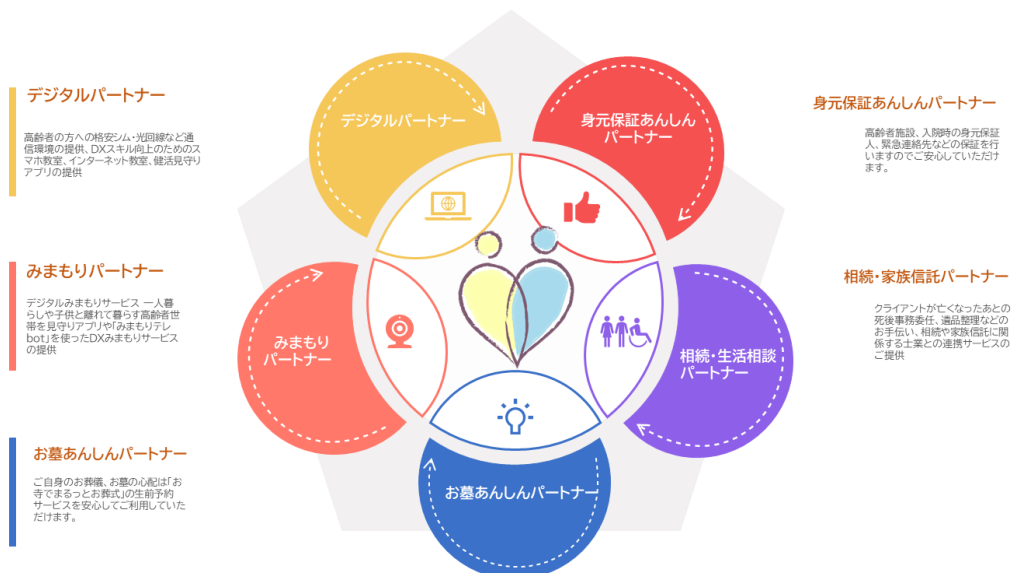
デジタルパートナー

高齢者の方への格安シム・光回線など通信環境の提供、DXスキル向上のためのスマホ教室、インターネット教室、健活見守りアプリの提供

みまもりパートナー

デジタルみまもりサービス 一人暮らしや子供と離れて暮らす高齢者世帯を見守りアプリや「みまもりテレbot」を使ったDXみまもりサービスの提供

お墓あんしんパートナー

ご自身のお葬儀、お墓の心配は「お寺でまるっとお葬式」の生前予約サービスを安心してご利用いただけます。

デジタルパートナー

身元保証あんしんパートナー

みまもりパートナー

相続・生活相談パートナー

お墓あんしんパートナー

身元保証あんしんパートナー

高齢者施設、入院時の身元保証人、緊急連絡先などの保証を行いますのでご安心していただけます。

相続・家族信託パートナー

クライアントが亡くなったあとの死後事務委任、遺品整理などのお手伝い、相続や家族信託に関係する士業との連携サービスのご提供